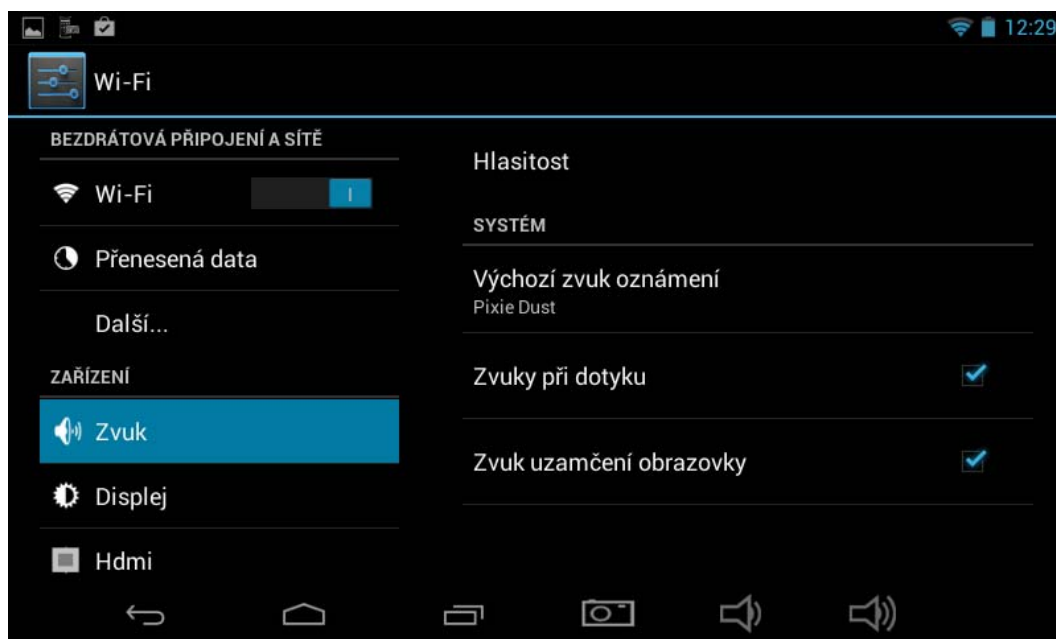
12:29

Wi-Fi

BEZDRÁTOVÁ PŘIPOJENÍ A SÍTĚ

Wi-Fi

I

Přenesená data

Další...

ZAŘÍZENÍ

Zvuk

Displej

Hdmi

Hlasitost

SYSTÉM

Výchozí zvuk oznámení

Pixie Dust

Zvuky při dotyku

Zvuk uzamčení obrazovky